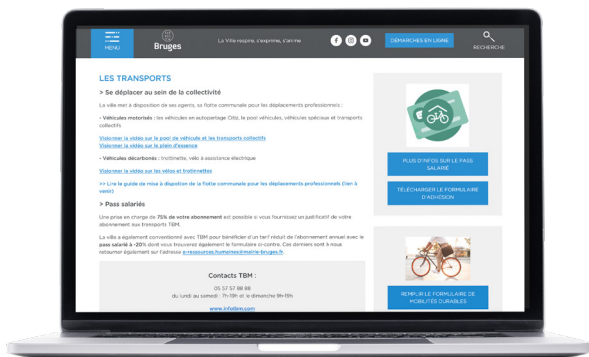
MENU

Bruges

La Ville respire, s'exprime, s'anime

DÉMARCHES EN LIGNE

RECHERCHE

LES TRANSPORTS

> Se déplacer au sein de la collectivité

La ville met à disposition de ses agents, sa flotte communale pour les déplacements professionnels :

- Véhicules motorisés : les véhicules en autopartage Citiz, le pool véhicules, véhicules spéciaux et transports collectifs

Visionner la vidéo sur le pool de véhicule et les transports collectifs
Visionner la vidéo sur le plein d'essence

- Véhicules décarbonés : trottinette, vélo à assistance électrique

Visionner la vidéo sur les vélos et trottinettes

>> Lire le guide de mise à disposition de la flotte communale pour les déplacements professionnels (lien à venir)

> Pass salariés

Une prise en charge de 75% de votre abonnement est possible si vous fournissez un justificatif de votre abonnement aux transports TBM.

La ville a également conventionné avec TBM pour bénéficier d'un tarif réduit de l'abonnement annuel avec le pass salarié à -20% dont vous trouverez également le formulaire ci-contre. Ces derniers sont à nous retourner également sur l'adresse e-ressources.humaines@mairie-bruges.fr.

Contacts TBM :

05 57 57 88 88
du lundi au samedi : 7h-19h et le dimanche 9h-19h

www.infotbm.com

PLUS D'INFOS SUR LE PASS SALARIÉ

TÉLÉCHARGER LE FORMULAIRE D'ADHÉSION

REMPLIR LE FORMULAIRE DE MOBILITÉS DURABLES